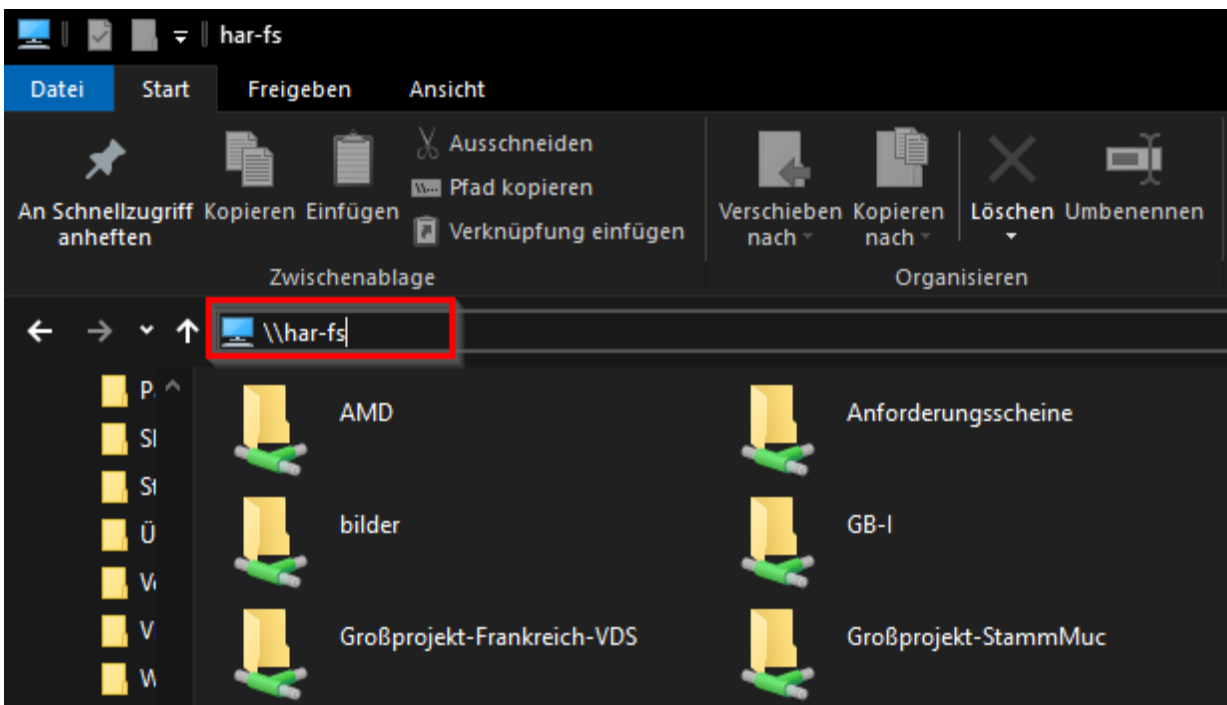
har-fs

Datei Start Freigeben Ansicht

An Schnellzugriff anheften Kopieren Einfügen Ausschneiden Pfad kopieren Verknüpfung einfügen
Zwischenablage

Verschieben nach Kopieren nach Löschen Umbenennen
Organisieren

\\har-fs

P.
Sl
St
Ü
V
V
W

AMD
Anforderungsscheine
bilder
GB-I
Großprojekt-Frankreich-VDS
Großprojekt-StammMuc